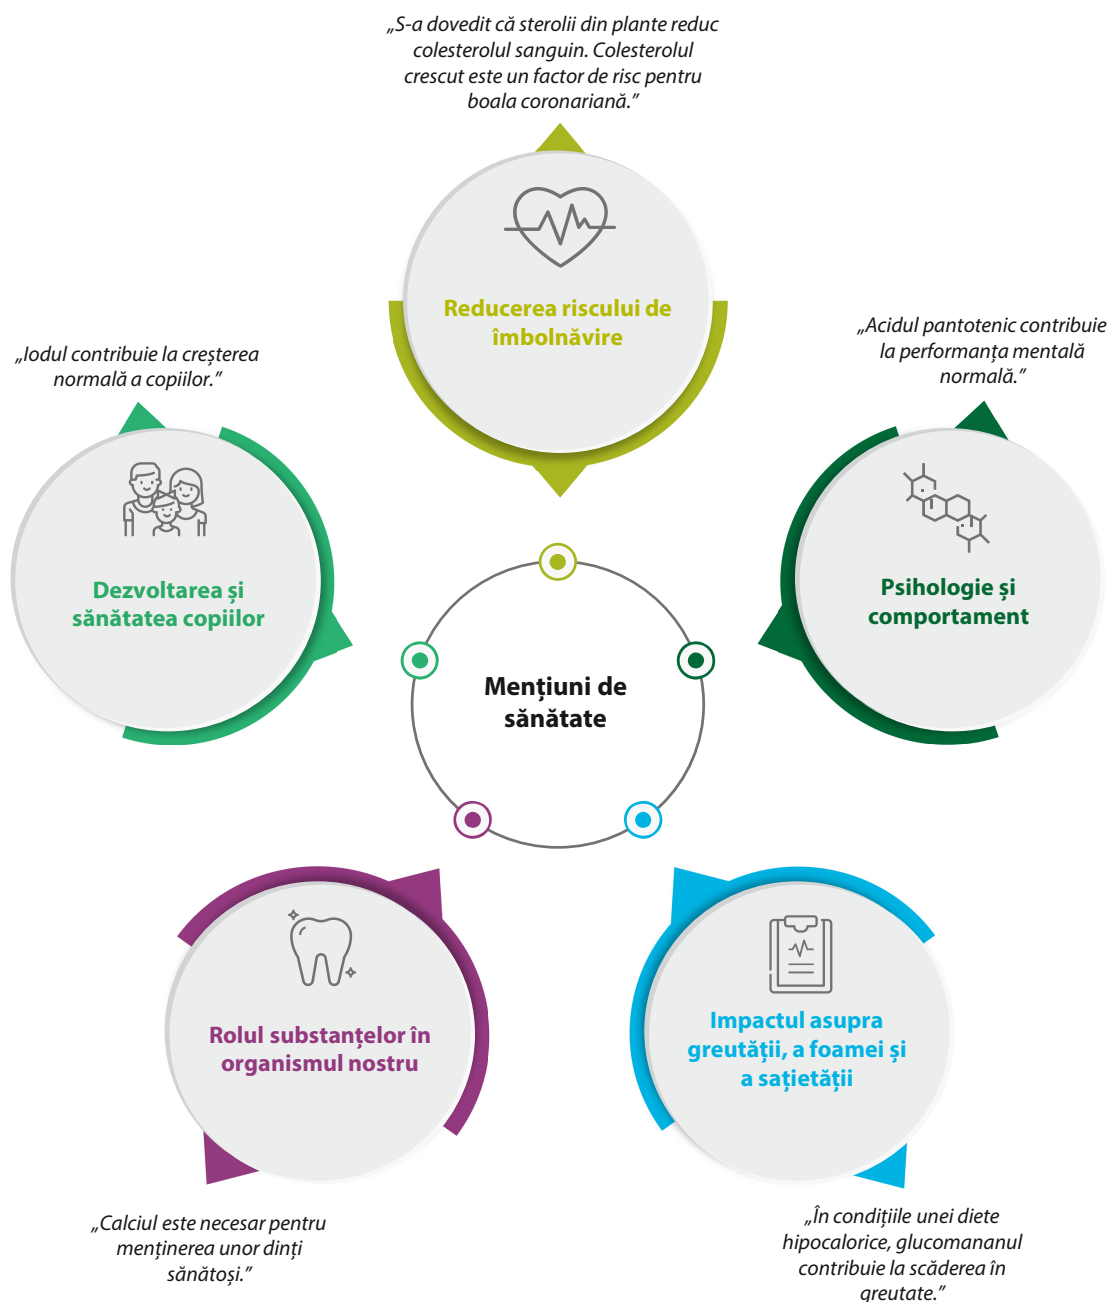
„S-a dovedit că sterolii din plante reduc colesterolul sanguin. Colesterolul crescut este un factor de risc pentru boala coronariană.”

Reducerea riscului de îmbolnăvire

„Iodul contribuie la creșterea normală a copiilor.”

Dezvoltarea și sănătatea copiilor

„Acidul pantotenic contribuie la performanța mentală normală.”

Psihologie și comportament

Mențiuni de sănătate

Rolul substanțelor în organismul nostru

Impactul asupra greutății, a foamei și a sațietății

„Calciul este necesar pentru menținerea unor dinți sănătoși.”

„În condițiile unei diete hipocalorice, glucomananul contribuie la scăderea în greutate.”